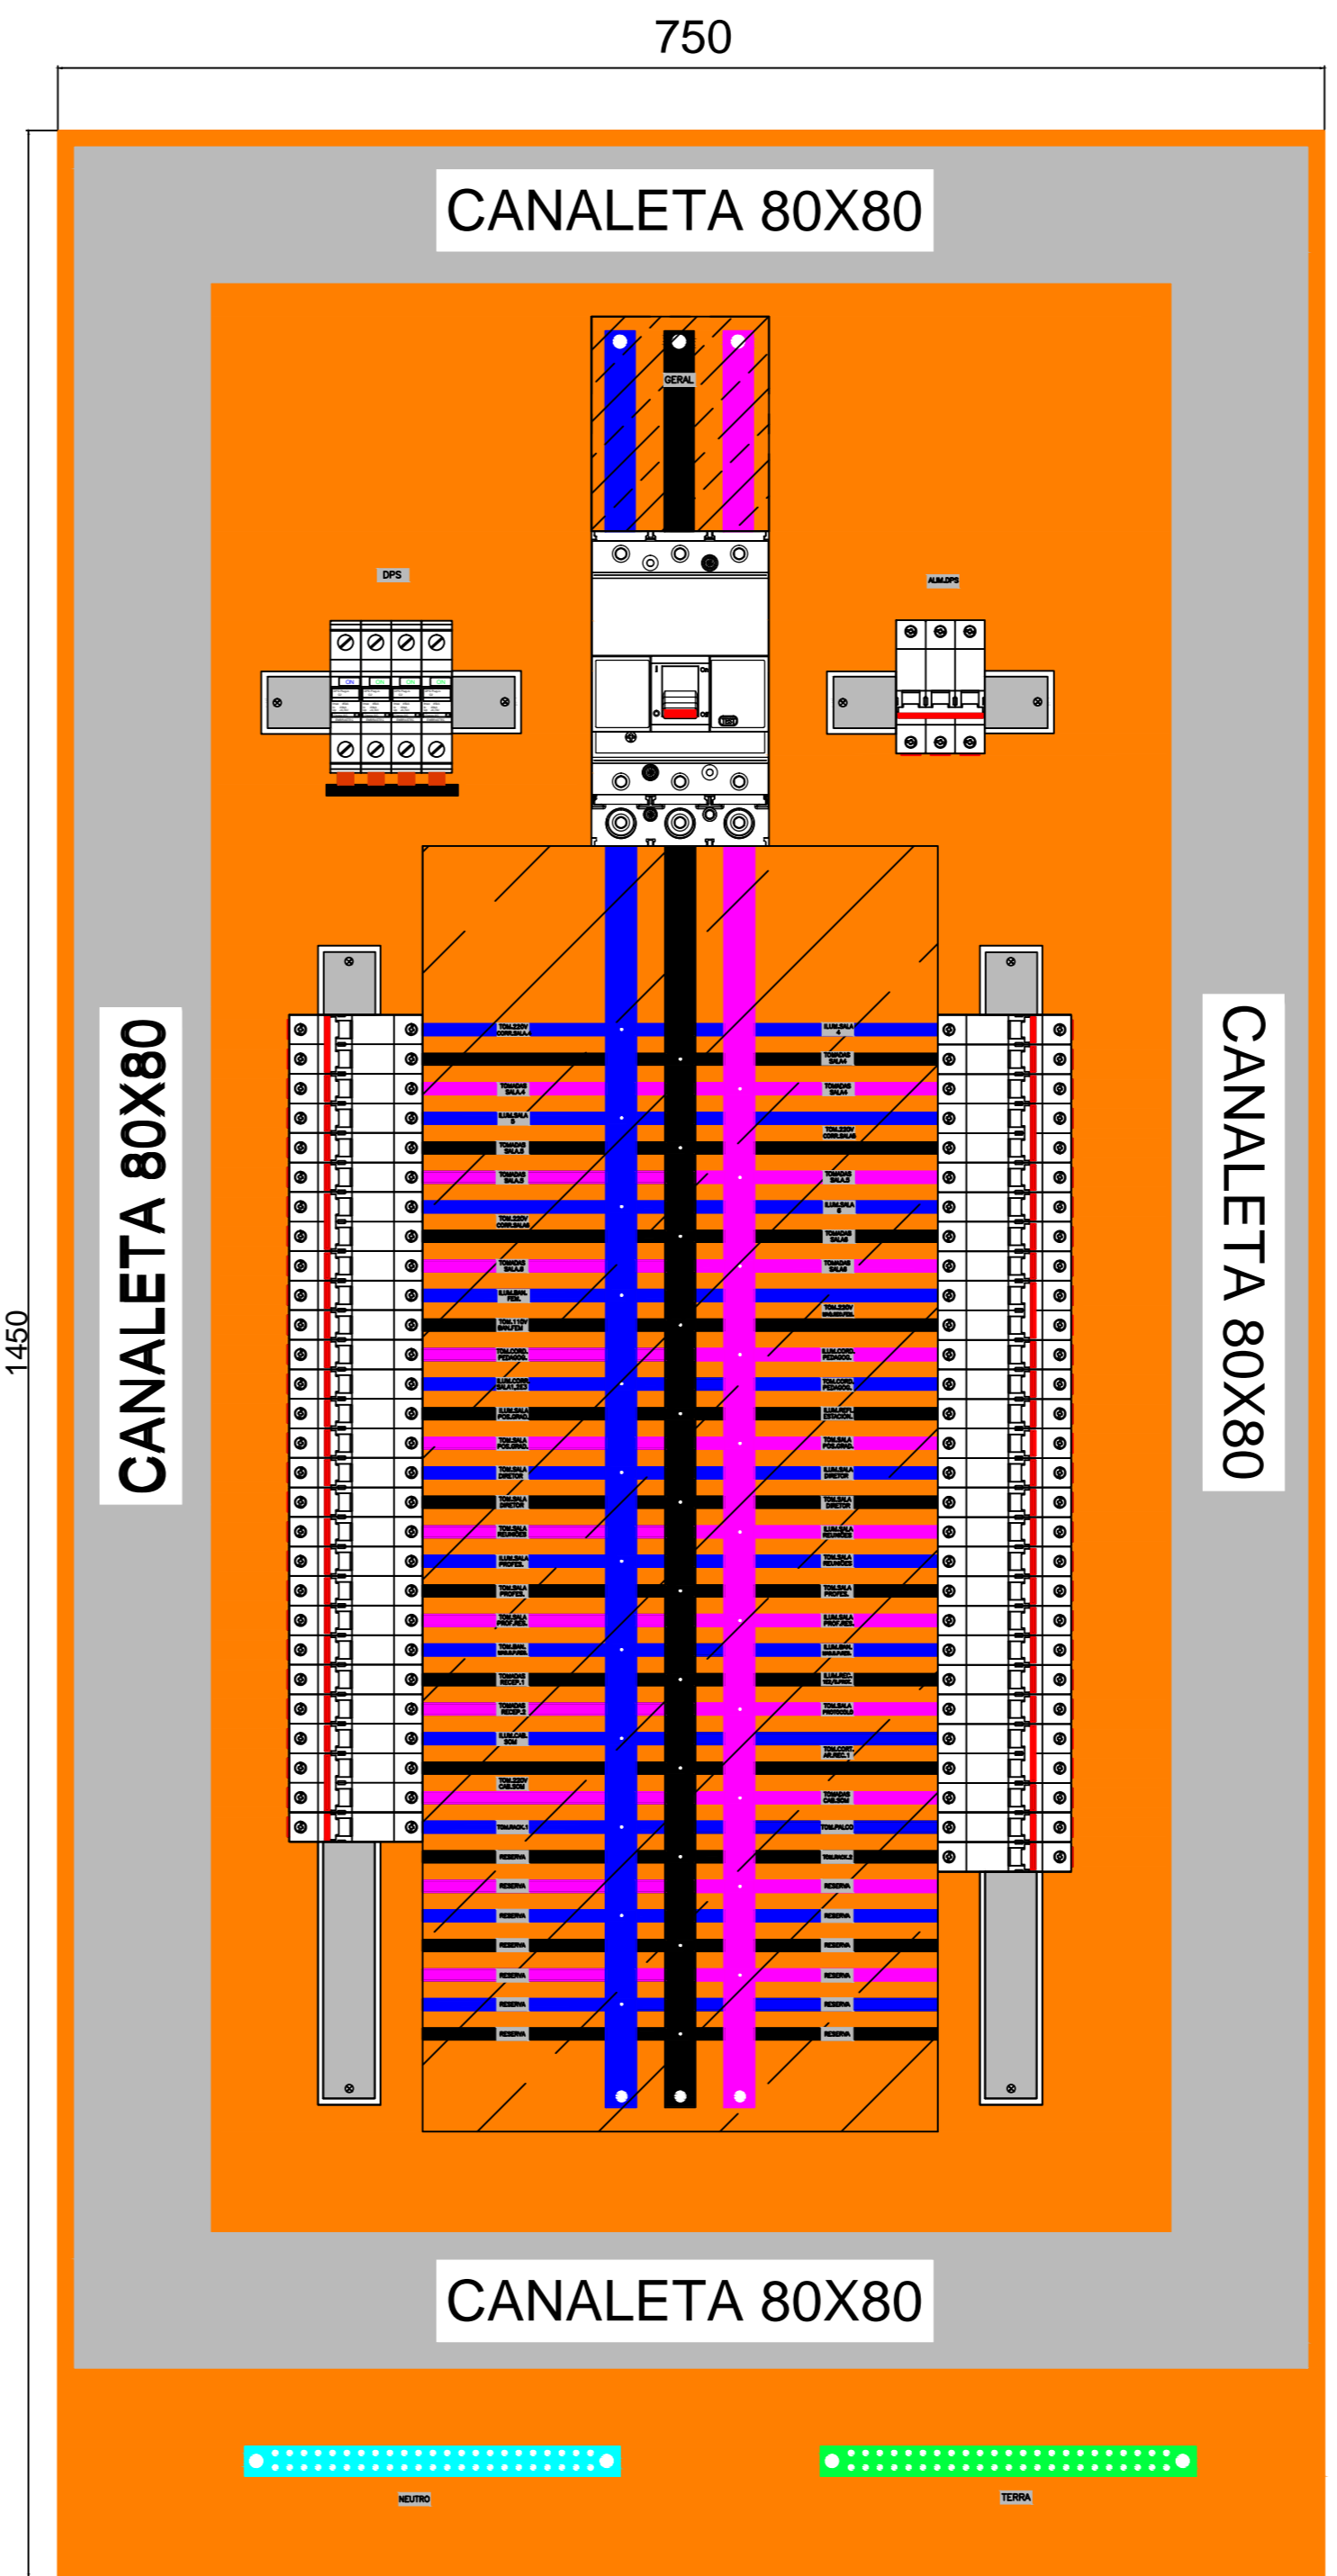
750

1450

CANALETA 80X80

GERAL

DPS

ALIM.DPS

CANALETA 80X80

CANALETA 80X80

TOM.220V CORR.SALA 4
TOMADAS SALA 4
ILUM.SALA 5
TOMADAS SALA 5
TOMADAS SALA 5
TOM.220V CORR.SALAS
TOMADAS SALA 6
ILUM.BAN. FEM.
TOM.110V BAN.FEM.
TOM.CORD. PEDAGOG.
ILUM.CORR. SALA 1_2E3
ILUM.SALA POS.GRAD.
TOM.SALA POS.GRAD.
TOM.SALA DIRETOR
TOM.SALA DIRETOR
TOM.SALA REUNIOES
ILUM.SALA PROFES.
TOM.SALA PROFES.
TOM.SALA PROF.RES.
TOM.BAN.
TOMADAS RECEP.1
TOMADAS RECEP.2
ILUM.CIR. SOM
TOM.220V CAB.SOM
TOM.RACK.1
RESERVA
RESERVA
RESERVA
RESERVA
RESERVA
RESERVA
RESERVA

ILUM.SALA 4
TOMADAS SALA 4
TOMADAS SALA 4
TOM.220V CORR.SALAS
TOMADAS SALA 5
ILUM.SALA 6
TOMADAS SALA 6
TOMADAS SALA 6
TOM.220V
ILUM.CORD. PEDAGOG.
TOM.CORD. PEDAGOG.
ILUM.REFL. ESTACION.
TOM.SALA POS.GRAD.
ILUM.SALA DIRETOR
TOM.SALA DIRETOR
ILUM.SALA REUNIOES
TOM.SALA REUNIOES
TOM.SALA PROFES.
ILUM.SALA PROF.RES.
ILUM.BAN.
ILUM.REC.
TOM.SALA PROTOCOLO
TOM.CORT. AR.REC.1
TOMADAS CAB.SOM
TOM.PALCO
TOM.RACK.2
RESERVA
RESERVA
RESERVA
RESERVA
RESERVA
RESERVA

CANALETA 80X80

NEUTRO

TERRA